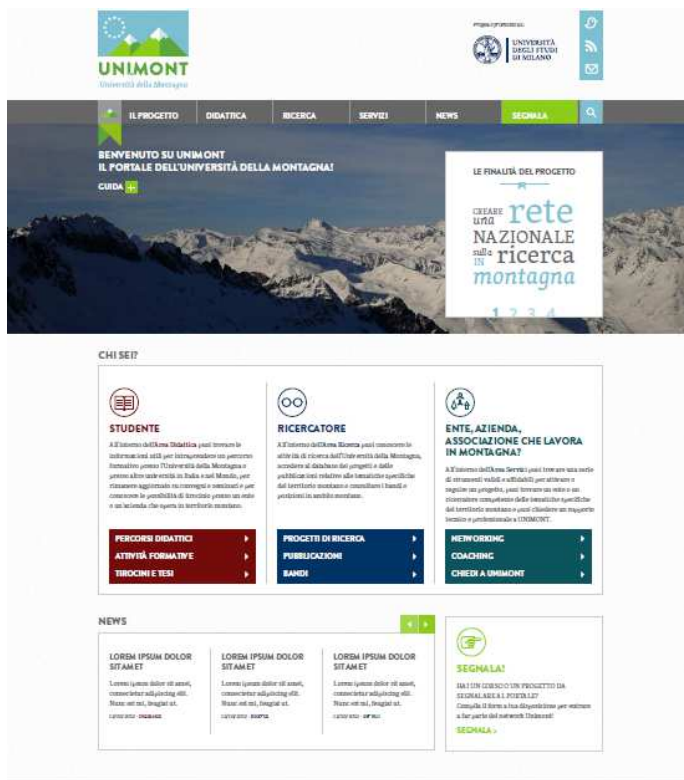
UNIMONT
Università della Montagna

Progetto promosso da:
UNIVERSITÀ DEGLI STUDI DI MILANO

IL PROGETTO | DIDATTICA | RICERCA | SERVIZI | NEWS | SEGNALA

BENVENUTO SU UNIMONT
IL PORTALE DELL'UNIVERSITÀ DELLA MONTAGNA!
GUIDA +

LE FINALITÀ DEL PROGETTO
CREARE UNA rete NAZIONALE sulla ricerca IN montagna
1 2 3 4

CHI SEI?

STUDENTE
All'interno dell'Area Didattica puoi trovare le informazioni utili per intraprendere un percorso formativo presso l'Università della Montagna e presso altre università in Italia e nel Mondo, per rimanere aggiornato su convegni e seminari e per conoscere le possibilità di tirocinio presso un ente o un'azienda che opera in territorio montano.
PERCORSI DIDATTICI
ATTIVITÀ FORMATIVE
TIROCINI E TESI

RICERCATORE
All'interno dell'Area Ricerca puoi conoscere le attività di ricerca dell'Università della Montagna, accedere al database dei progetti e delle pubblicazioni relative alle tematiche specifiche del territorio montano e consultare i bandi e preiniziati in ambito montano.
PROGETTI DI RICERCA
PUBBLICAZIONI
BANDI

ENTE, AZIENDA, ASSOCIAZIONE CHE LAVORA IN MONTAGNA?
All'interno dell'Area Servizi puoi trovare una serie di strumenti validi e affidabili per attivare e seguire un progetto, puoi trovare un ente o un ricercatore competente sulle tematiche specifiche del territorio montano e puoi chiedere un supporto tecnico e professionale a UNIMONT.
NETWORKING
COACHING
CHIEDI A UNIMONT

NEWS

LOREM IPSUM DOLOR SIT AMET
Lorem ipsum dolor sit amet, consectetur adipiscing elit. Nunc vel mi, feugiat ut.
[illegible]

LOREM IPSUM DOLOR SIT AMET
Lorem ipsum dolor sit amet, consectetur adipiscing elit. Nunc vel mi, feugiat ut.
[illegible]

LOREM IPSUM DOLOR SIT AMET
Lorem ipsum dolor sit amet, consectetur adipiscing elit. Nunc vel mi, feugiat ut.
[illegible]

SEGNALA!
HAI UN CORSO O UN PROGETTO DA SEGNALARE AL PORTALE?
Compila il form a tua disposizione per entrare a far parte del network Unimont!
SEGNALA »